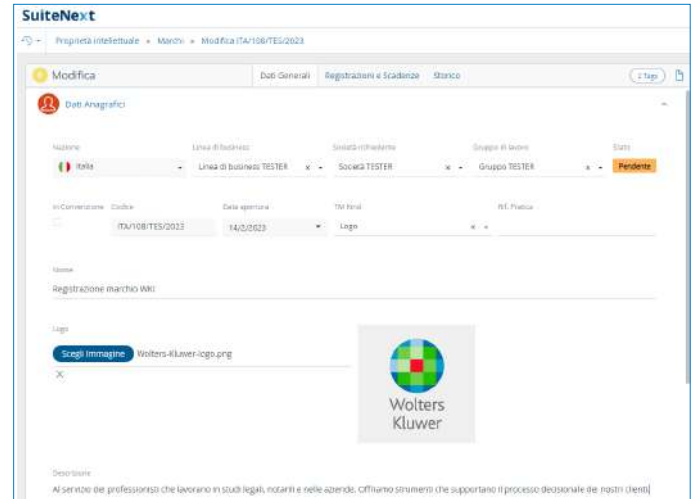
SuiteNext

Proprietà intellettuale » Marchi » Modifica ITA/108/TES/2023

Modifica

Dati Generali | Registrazioni e Scadenze | Storico

2 Tags

Dati Anagrafici

Nazione
Italia

Linea di business
Linea di business TESTER

Società richiedente
Società TESTER

Gruppo di lavoro
Gruppo TESTER

Stato
Pendente

In Conversione

Codice
ITA/108/TES/2023

Data apertura
14/2/2023

TM Final
Logo

Rif. Pratica

Nome
Registrazione marchio WKI

Logo

Scegli immagine Wolters-Kluwer-logo.png

Wolters Kluwer

Descrizione
Al servizio dei professionisti che lavorano in studi legali, notarili e nelle aziende. Offriamo strumenti che supportano il processo decisionale dei nostri clienti